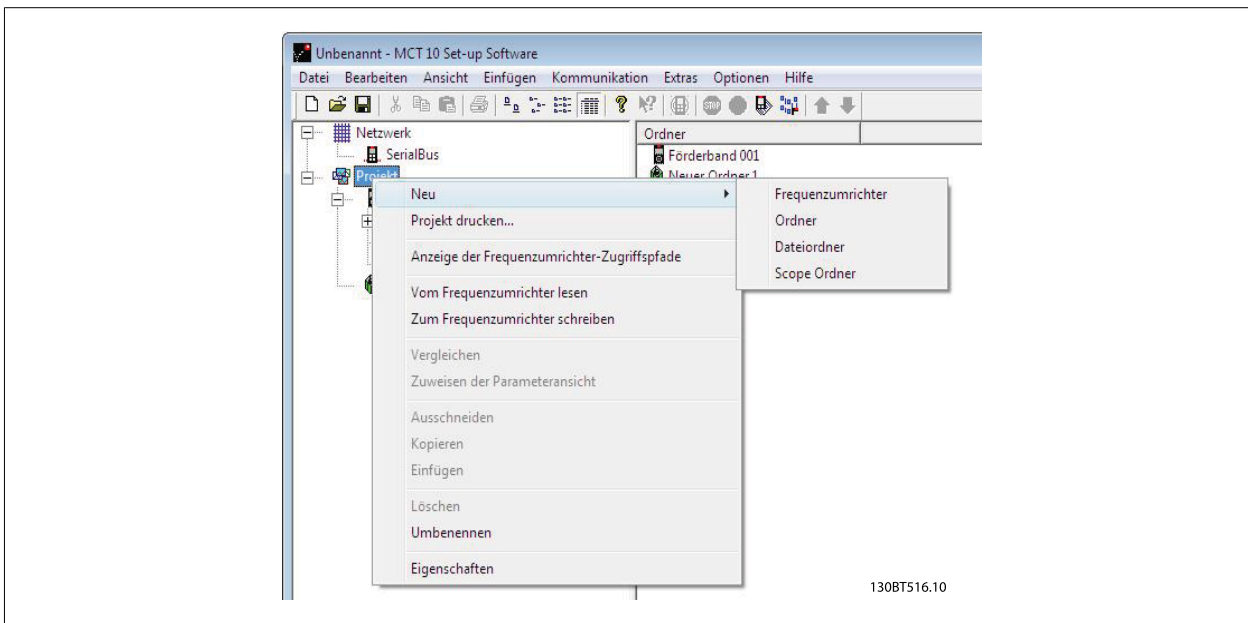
Unbenannt - MCT 10 Set-up Software

Datei Bearbeiten Ansicht Einfügen Kommunikation Extras Optionen Hilfe

Netzwerk
SerialBus
Projekt

Ordner
Förderband 001
Neuer Ordner 1

Neu
Projekt drucken...
Anzeige der Frequenzumrichter-Zugriffspfade
Vom Frequenzumrichter lesen
Zum Frequenzumrichter schreiben
Vergleichen
Zuweisen der Parameteransicht
Ausschneiden
Kopieren
Einfügen
Löschen
Umbenennen
Eigenschaften

Frequenzumrichter
Ordner
Dateiordner
Scope Ordner

130BT516.10